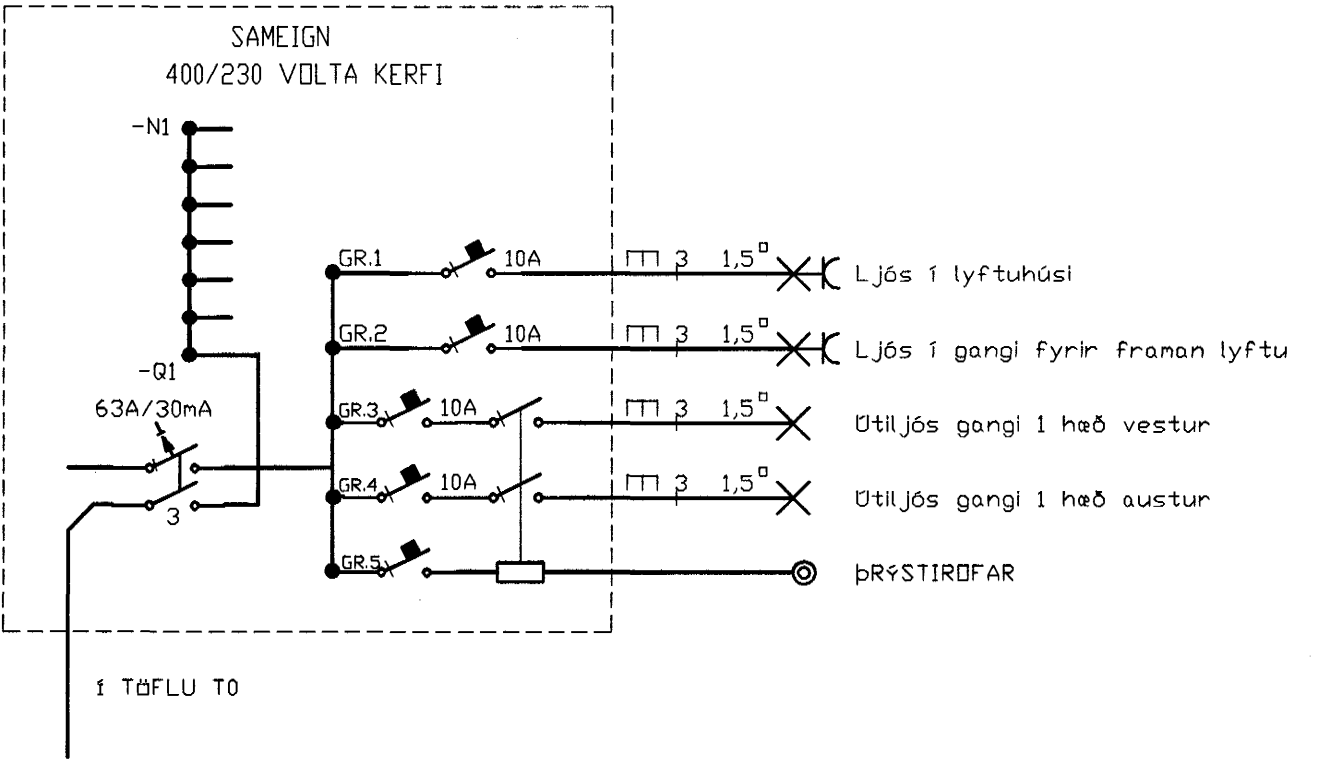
SAMEIGN
400/230 VOLTA KERFI

-N1

-Q1

63A/30mA

3

GR.1 10A 3 $1,5^{\square}$ Ljós í lyftuhúsi

GR.2 10A 3 $1,5^{\square}$ Ljós í gangi fyrir framan lyftu

GR.3 10A 3 $1,5^{\square}$ Útiljós gangi 1 hæð vestur

GR.4 10A 3 $1,5^{\square}$ Útiljós gangi 1 hæð austur

GR.5 ÞRÝSTIROFAR

Í TÖFLU T0